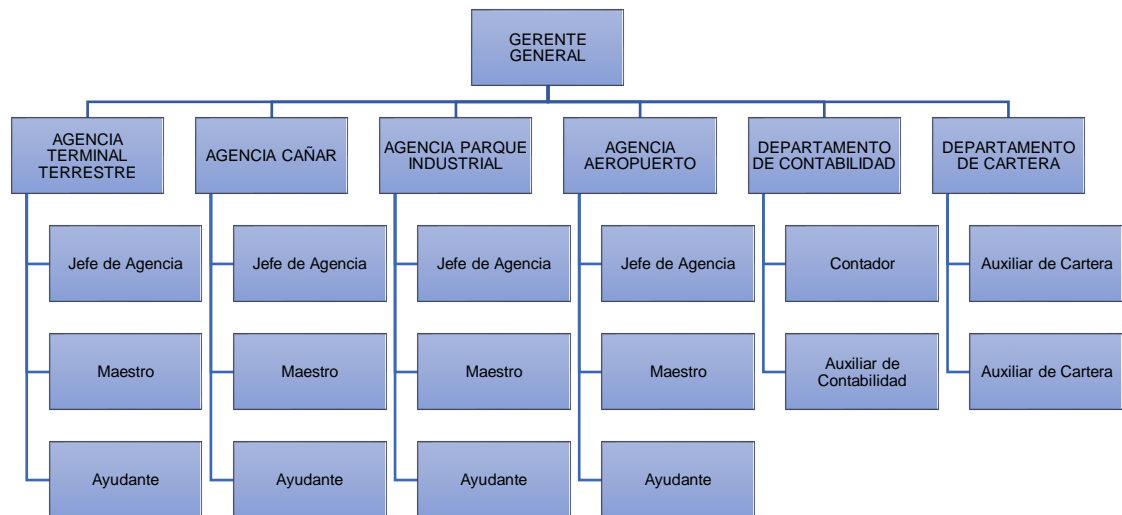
GERENTE GENERAL

AGENCIA TERMINAL TERRESTRE
Jefe de Agencia
Maestro
Ayudante

AGENCIA CAÑAR
Jefe de Agencia
Maestro
Ayudante

AGENCIA PARQUE INDUSTRIAL
Jefe de Agencia
Maestro
Ayudante

AGENCIA AEROPUERTO
Jefe de Agencia
Maestro
Ayudante

DEPARTAMENTO DE CONTABILIDAD
Contador
Auxiliar de Contabilidad

DEPARTAMENTO DE CARTERA
Auxiliar de Cartera
Auxiliar de Cartera